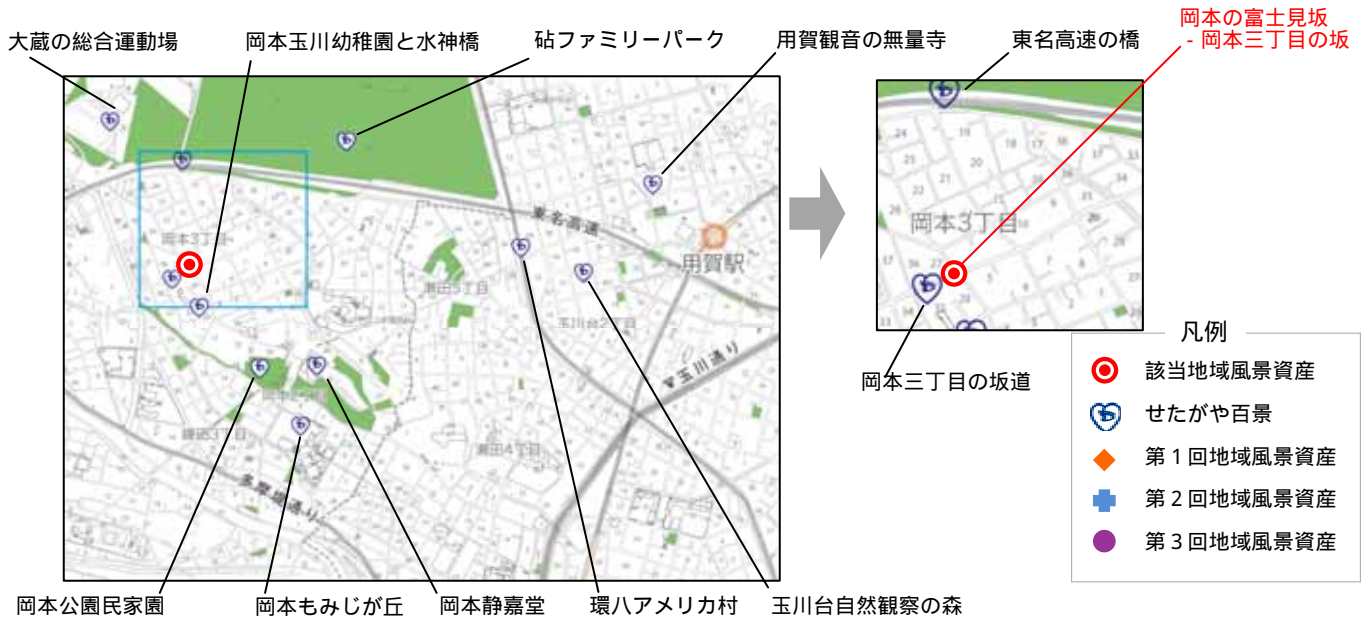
大蔵の総合運動場
岡本玉川幼稚園と水神橋
砧ファミリーパーク
用賀観音の無量寺
東名高速の橋
岡本の富士見坂 - 岡本三丁目の坂

岡本3丁目
東名高速
用賀駅
瀬田3丁目
玉川台2丁目
玉川通り
岡本民家園
鎌田3丁目
瀬田4丁目
多摩堤通り

岡本3丁目

岡本三丁目の坂道

凡例
該当地域風景資産
せたがや百景
第１回地域風景資産
第２回地域風景資産
第３回地域風景資産

岡本公園民家園
岡本もみじが丘
岡本静嘉堂
環八アメリカ村
玉川台自然観察の森